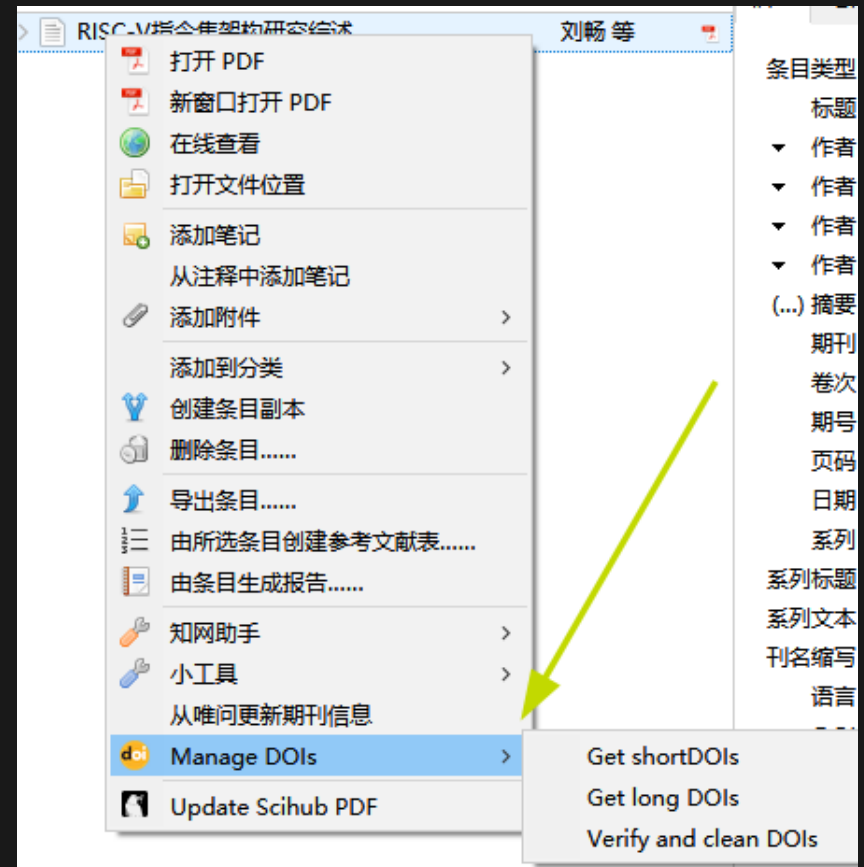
RISC-V指令集架构研究综述 刘畅 等

打开 PDF
新窗口打开 PDF
在线查看
打开文件位置
添加笔记
从注释中添加笔记
添加附件 >
添加到分类 >
创建条目副本
删除条目......
导出条目......
由所选条目创建参考文献表......
由条目生成报告......
知网助手 >
小工具 >
从唯问更新期刊信息
doi Manage DOIs >
Update Scihub PDF

Get shortDOIs
Get long DOIs
Verify and clean DOIs

条目类型
标题
作者
作者
作者
作者
(...) 摘要
期刊
卷次
期号
页码
日期
系列
系列标题
系列文本
刊名缩写
语言